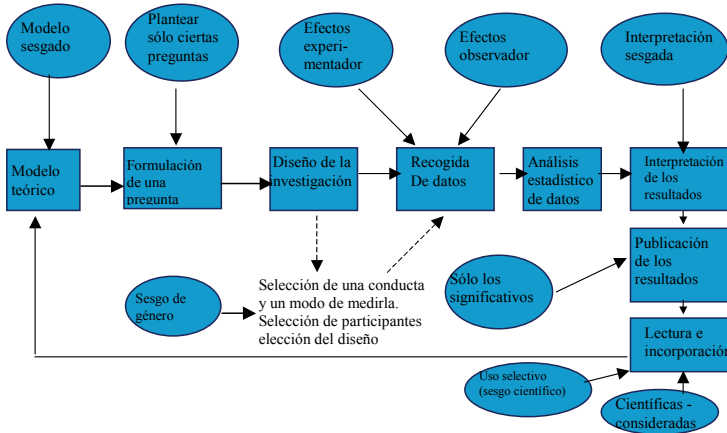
Modelo sesgado

Plantear sólo ciertas preguntas

Efectos experimentador

Efectos observador

Interpretación sesgada

Modelo teórico

Formulación de una pregunta

Diseño de la investigación

Recogida De datos

Análisis estadístico de datos

Interpretación de los resultados

Publicación de los resultados

Sólo los significativos

Sesgo de género

Selección de una conducta y un modo de medirla. Selección de participantes elección del diseño

Lectura e incorporación

Uso selectivo (sesgo científico)

Científicas - consideradas